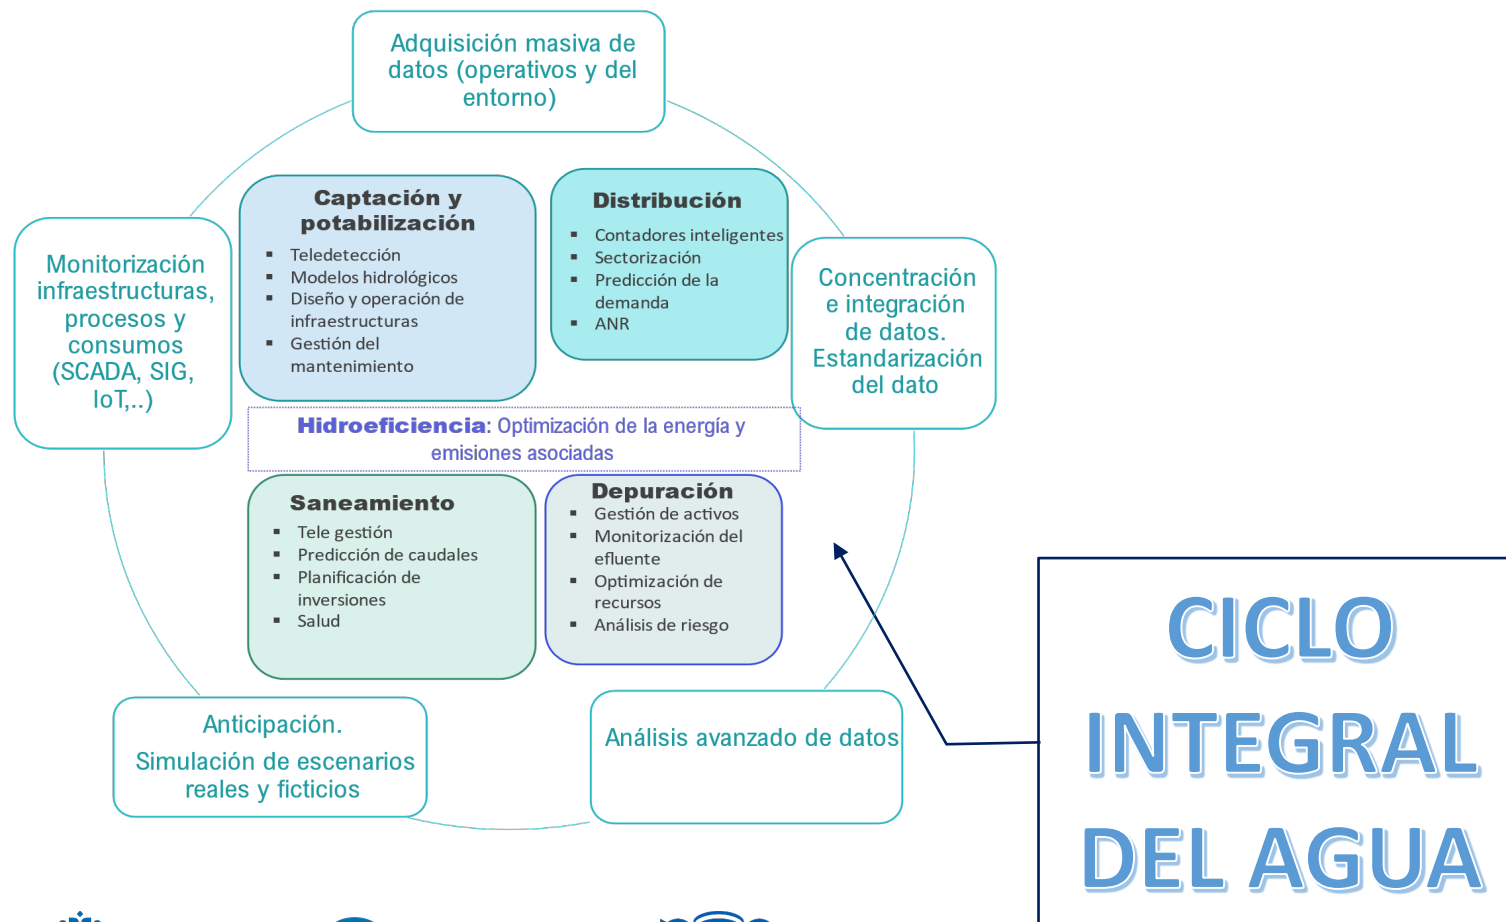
Adquisición masiva de datos (operativos y del entorno)

Monitorización infraestructuras, procesos y consumos (SCADA, SIG, IoT,..)

Captación y potabilización
- Teledetección
- Modelos hidrológicos
- Diseño y operación de infraestructuras
- Gestión del mantenimiento

Distribución
- Contadores inteligentes
- Sectorización
- Predicción de la demanda
- ANR

Concentración e integración de datos. Estandarización del dato

Hidroeficiencia: Optimización de la energía y emisiones asociadas

Saneamiento
- Tele gestión
- Predicción de caudales
- Planificación de inversiones
- Salud

Depuración
- Gestión de activos
- Monitorización del efluente
- Optimización de recursos
- Análisis de riesgo

Anticipación.
Simulación de escenarios reales y ficticios

Análisis avanzado de datos

CICLO INTEGRAL DEL AGUA